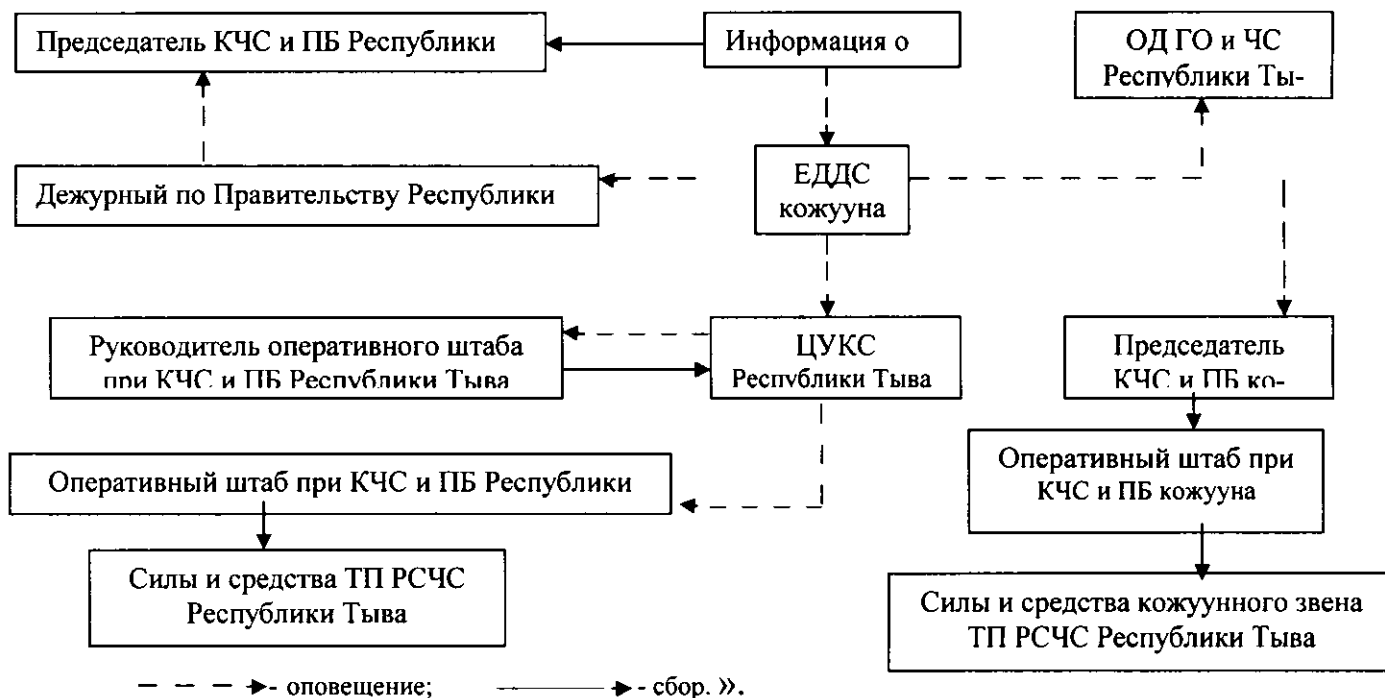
Председатель КЧС и ПБ Республики

Информация о

ОД ГО и ЧС Республики Ты-

Дежурный по Правительству Республики

ЕДДС кожууна

Руководитель оперативного штаба при КЧС и ПБ Республики Тыва

ЦУКС Республики Тыва

Председатель КЧС и ПБ ко-

Оперативный штаб при КЧС и ПБ Республики

Оперативный штаб при КЧС и ПБ кожууна

Силы и средства ТП РСЧС Республики Тыва

Силы и средства кожуунного звена ТП РСЧС Республики Тыва

- оповещение; - сбор. ».